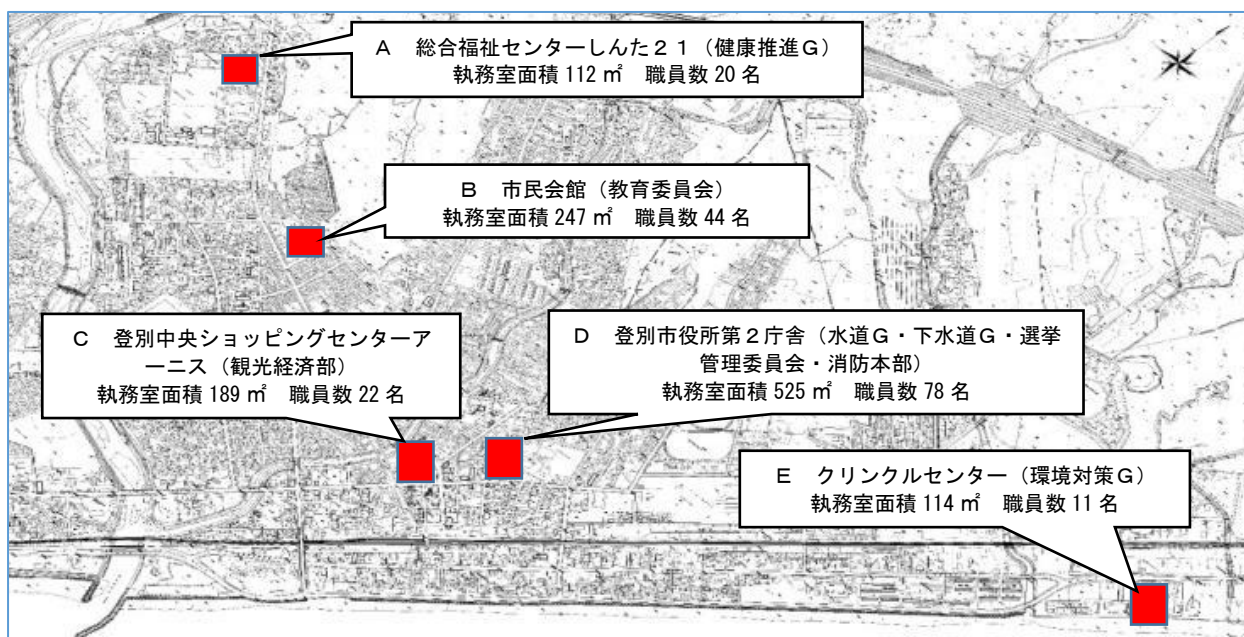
A　総合福祉センターしんた２１（健康推進Ｇ）
執務室面積 112 ㎡　職員数 20 名

B　市民会館（教育委員会）
執務室面積 247 ㎡　職員数 44 名

C　登別中央ショッピングセンターアーニス（観光経済部）
執務室面積 189 ㎡　職員数 22 名

D　登別市役所第２庁舎（水道Ｇ・下水道Ｇ・選挙管理委員会・消防本部）
執務室面積 525 ㎡　職員数 78 名

E　クリンクルセンター（環境対策Ｇ）
執務室面積 114 ㎡　職員数 11 名